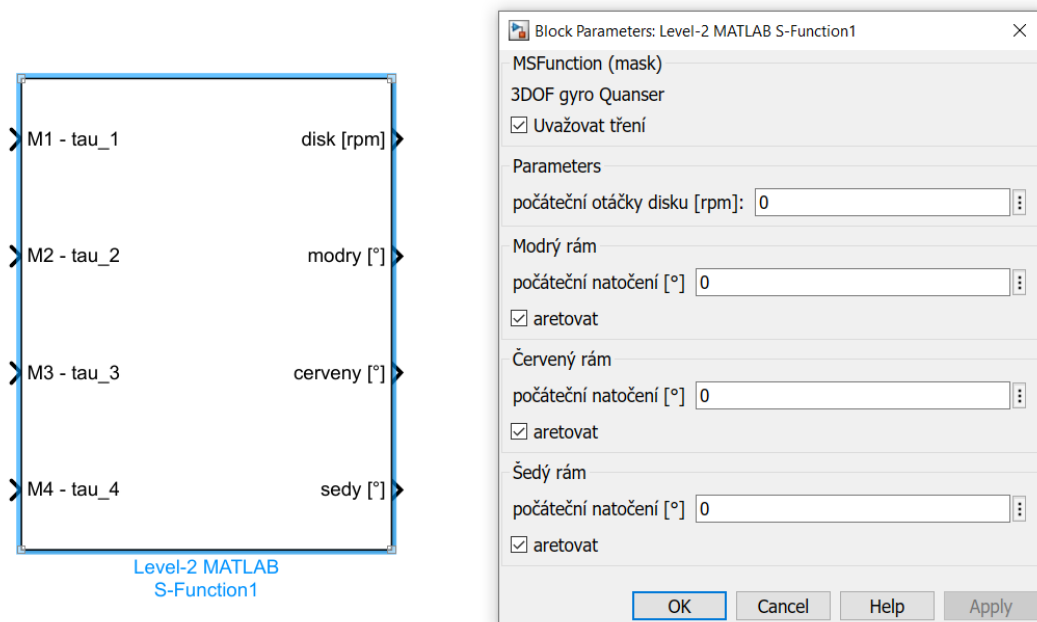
M1 - tau_1
M2 - tau_2
M3 - tau_3
M4 - tau_4

disk [rpm]
modry [°]
cerveny [°]
sedy [°]

Level-2 MATLAB S-Function1

Block Parameters: Level-2 MATLAB S-Function1

MSFunction (mask)

3DOF gyro Quanser

☑ Uvažovat tření

Parameters

počáteční otáčky disku [rpm]: 0

Modrý rám

počáteční natočení [°] 0

☑ aretovat

Červený rám

počáteční natočení [°] 0

☑ aretovat

Šedý rám

počáteční natočení [°] 0

☑ aretovat

OK Cancel Help Apply